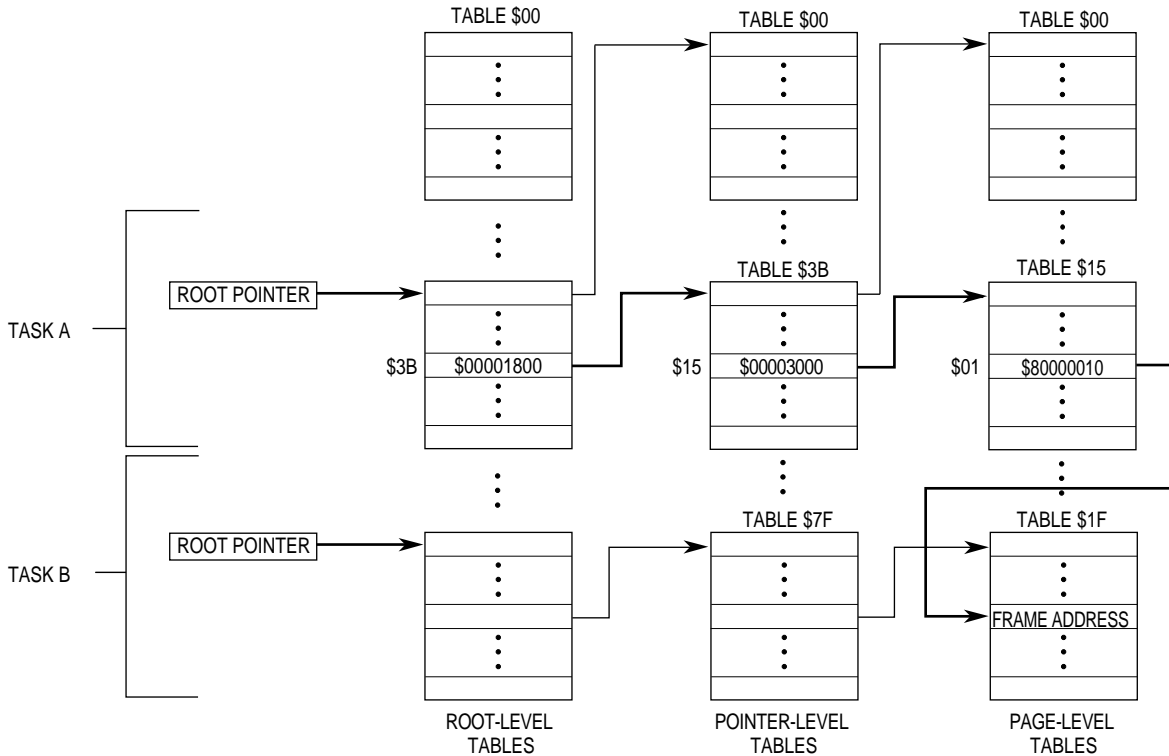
TABLE \$00

TABLE \$00

TABLE \$00

TASK A

ROOT POINTER

TABLE \$3B

TABLE \$15

\$3B

\$00001800

\$15

\$00003000

\$01

\$80000010

TASK B

ROOT POINTER

TABLE \$7F

TABLE \$1F

FRAME ADDRESS

ROOT-LEVEL TABLES

POINTER-LEVEL TABLES

PAGE-LEVEL TABLES